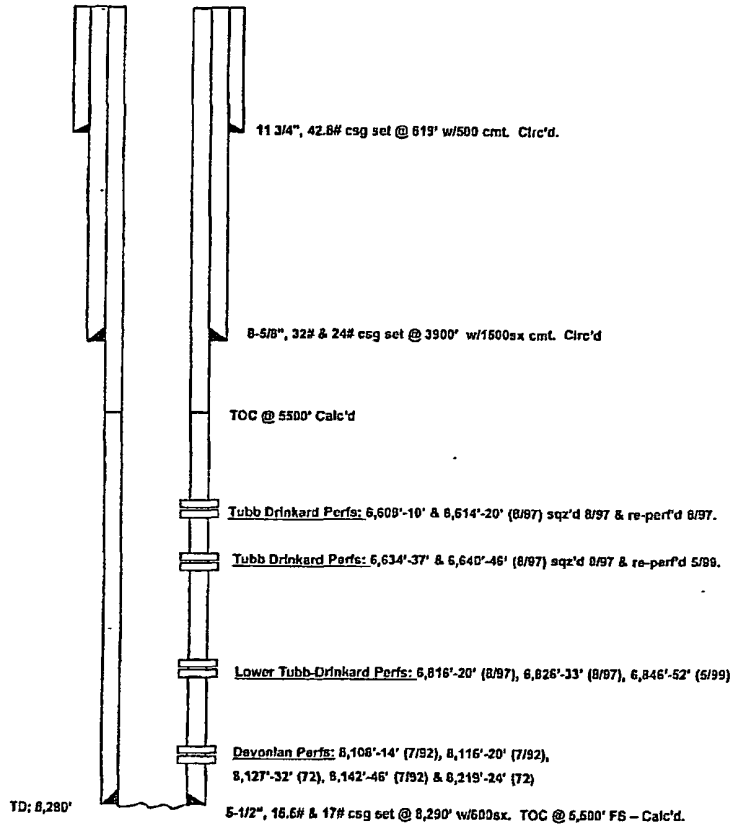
11 3/4", 42.8# csg set @ 619' w/500 cmt. Circ'd.

8-5/8", 32# & 24# csg set @ 3900' w/1500sx cmt. Circ'd

TOC @ 5500' Calc'd

Tubb Drinkard Perfs: 6,609'-10' & 6,614'-20' (8/97) sqz'd 8/97 & re-perf'd 6/97.

Tubb Drinkard Perfs: 6,634'-37' & 6,640'-46' (8/97) sqz'd 8/97 & re-perf'd 5/99.

Lower Tubb-Drinkard Perfs: 6,816'-20' (8/97), 6,826'-33' (8/97), 6,846'-52' (5/99)

Devonian Perfs: 8,108'-14' (7/92), 8,116'-20' (7/92), 8,127'-32' (72), 8,142'-46' (7/92) & 8,219'-24' (72)

TD: 8,280'

5-1/2", 15.5# & 17# csg set @ 8,290' w/600sx. TOC @ 5,600' FS – Calc'd.